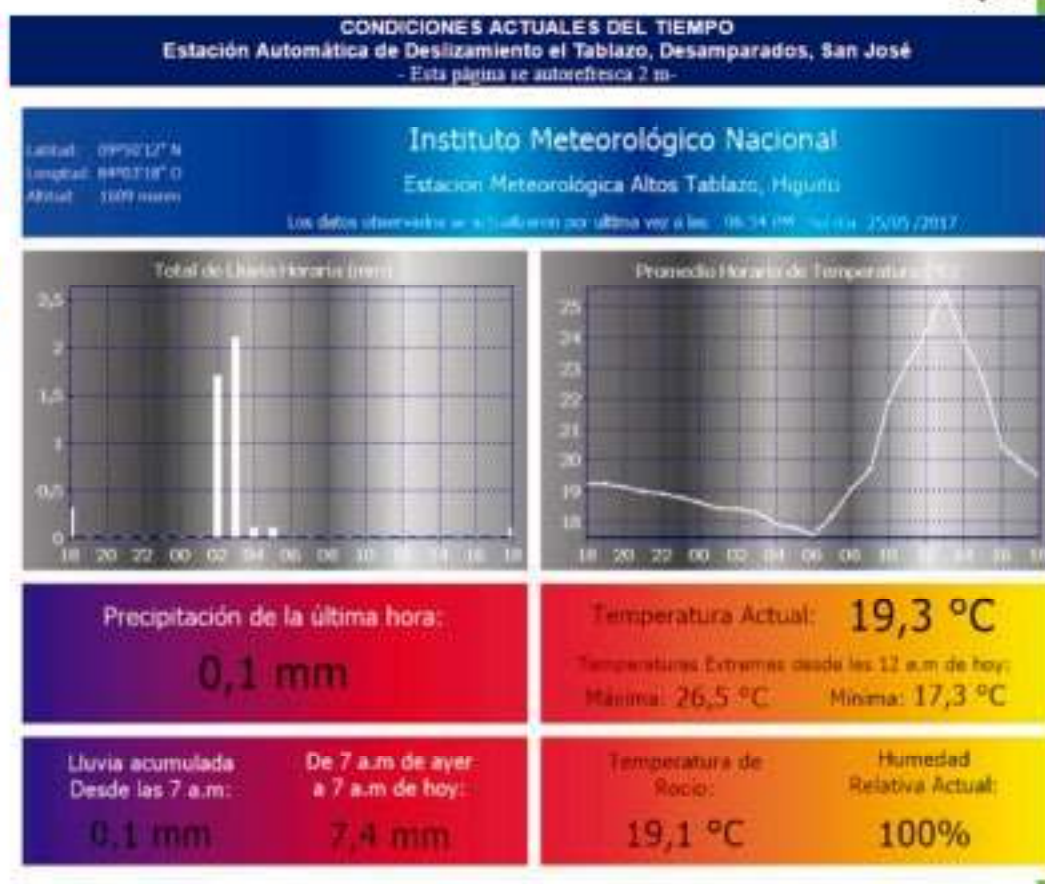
CONDICIONES ACTUALES DEL TIEMPO
Estación Automática de Deslizamiento el Tablazo, Desamparados, San José
- Esta página se autorefresca 2 m-

Latitud: 09°50'12" N
Longitud: 84°03'18" O
Altitud: 1609 msnm

Instituto Meteorológico Nacional

Estacion Meteorológica Altos Tablazo, Higuito

Los datos observados se actualizaron por última vez a las: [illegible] fecha: 25/05/2017

Total de Lluvia Horaria (mm)

2,5
2
1,5
1
0,5
0
18 20 22 00 02 04 06 08 10 12 14 16 18

Promedio Horario de Temperatura (°C)

25
24
23
22
21
20
19
18
18 20 22 00 02 04 06 08 10 12 14 16 18

Precipitación de la última hora:

0,1 mm

Temperatura Actual: 19,3 °C

Temperaturas Extremas desde las 12 a.m de hoy:

Máxima: 26,5 °C Mínima: 17,3 °C

Lluvia acumulada Desde las 7 a.m:

0,1 mm

De 7 a.m de ayer a 7 a.m de hoy:

7,4 mm

Temperatura de Rocío:

19,1 °C

Humedad Relativa Actual:

100%